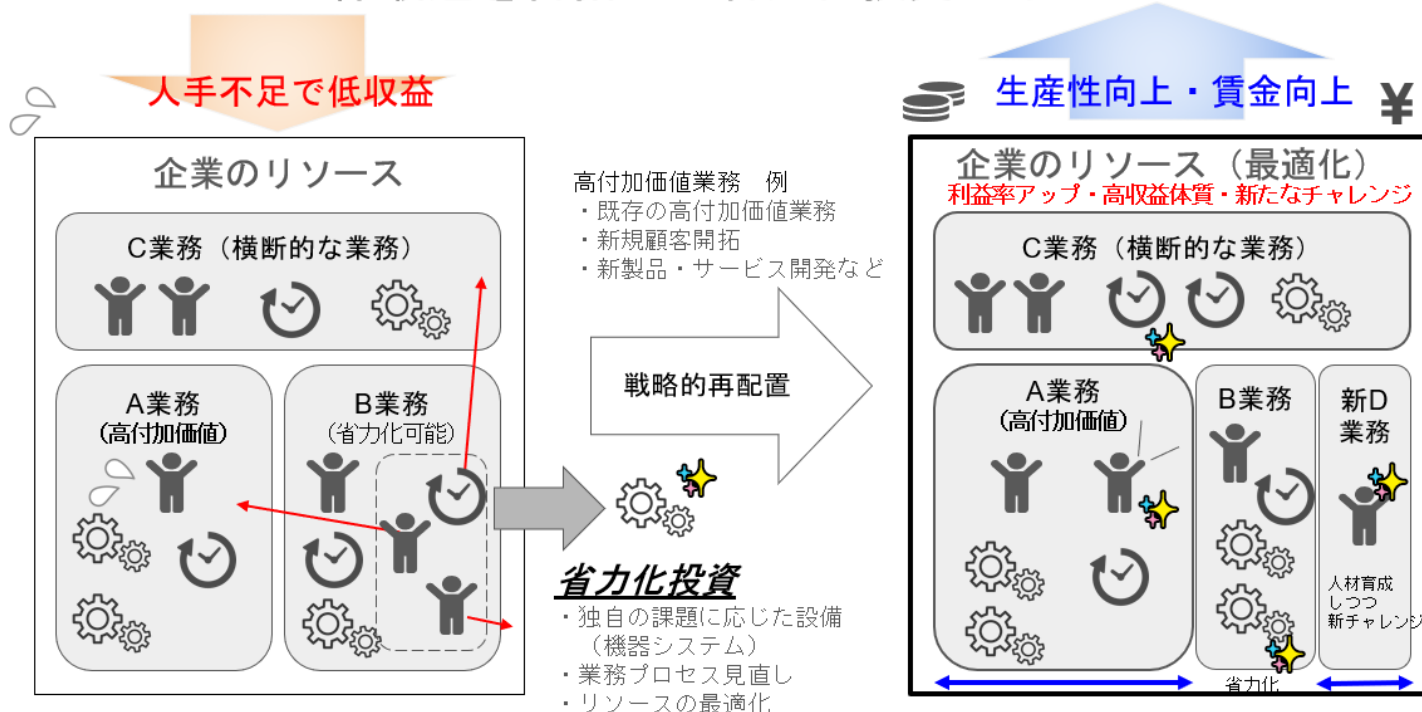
人手不足で低収益

企業のリソース

C業務（横断的な業務）

A業務
(高付加価値)

B業務
(省力化可能)

高付加価値業務　例
・既存の高付加価値業務
・新規顧客開拓
・新製品・サービス開発など

戦略的再配置

省力化投資
・独自の課題に応じた設備
（機器システム）
・業務プロセス見直し
・リソースの最適化

生産性向上・賃金向上

企業のリソース（最適化）
利益率アップ・高収益体質・新たなチャレンジ

C業務（横断的な業務）

A業務
(高付加価値)

B業務

新D
業務

人材育成
しつつ
新チャレンジ

省力化